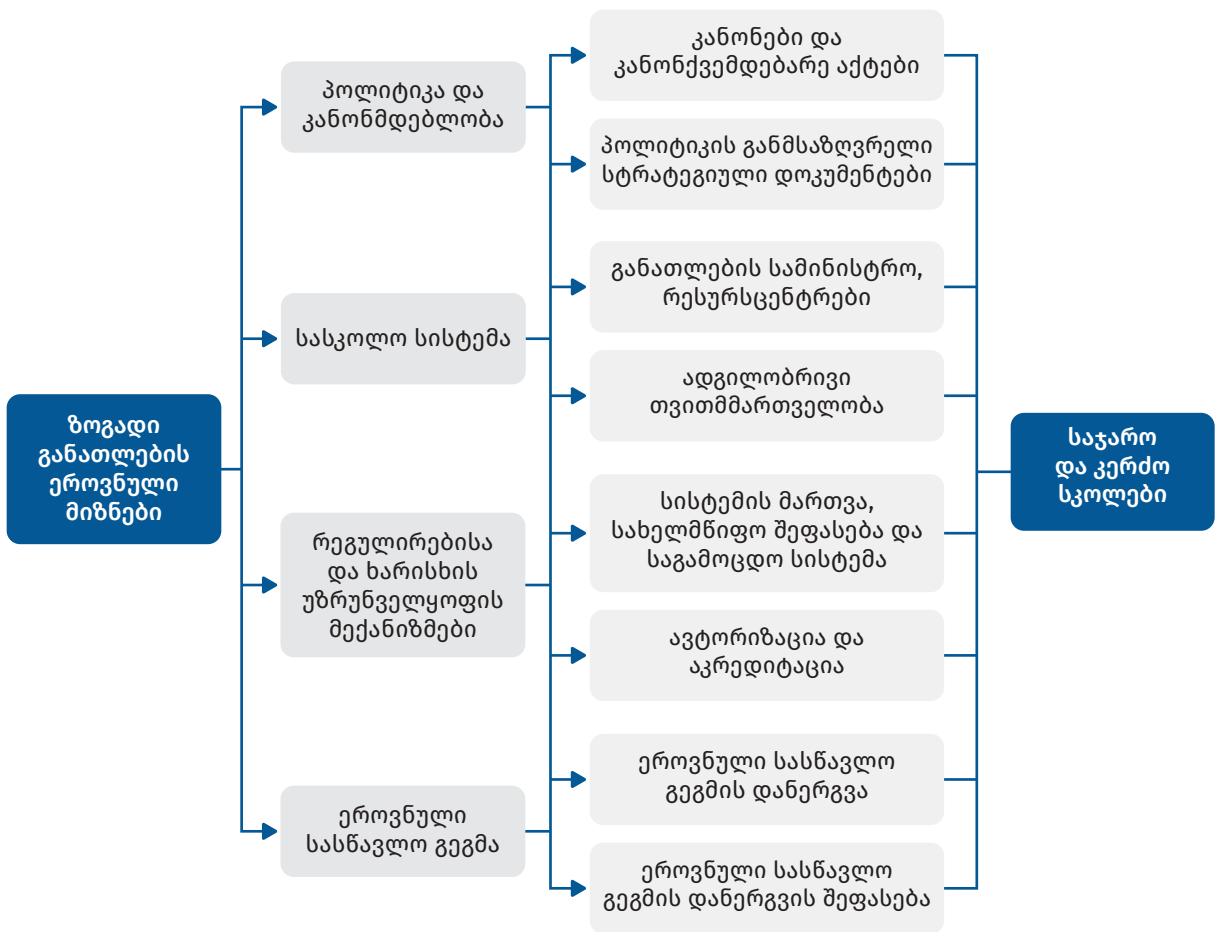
ზოგადი განათლების ეროვნული მიზნები

პოლიტიკა და კანონმდებლობა

სასკოლო სისტემა

რეგულირებისა და ხარისხის უზრუნველყოფის მექანიზმები

ეროვნული სასწავლო გეგმა

კანონები და კანონქვემდებარე აქტები

პოლიტიკის განმსაზღვრელი სტრატეგიული დოკუმენტები

განათლების სამინისტრო, რესურსცენტრები

ადგილობრივი თვითმმართველობა

სისტემის მართვა, სახელმწიფო შეფასება და საგამოცდო სისტემა

ავტორიზაცია და აკრედიტაცია

ეროვნული სასწავლო გეგმის დანერგვა

ეროვნული სასწავლო გეგმის დანერგვის შეფასება

საჯარო და კერძო სკოლები